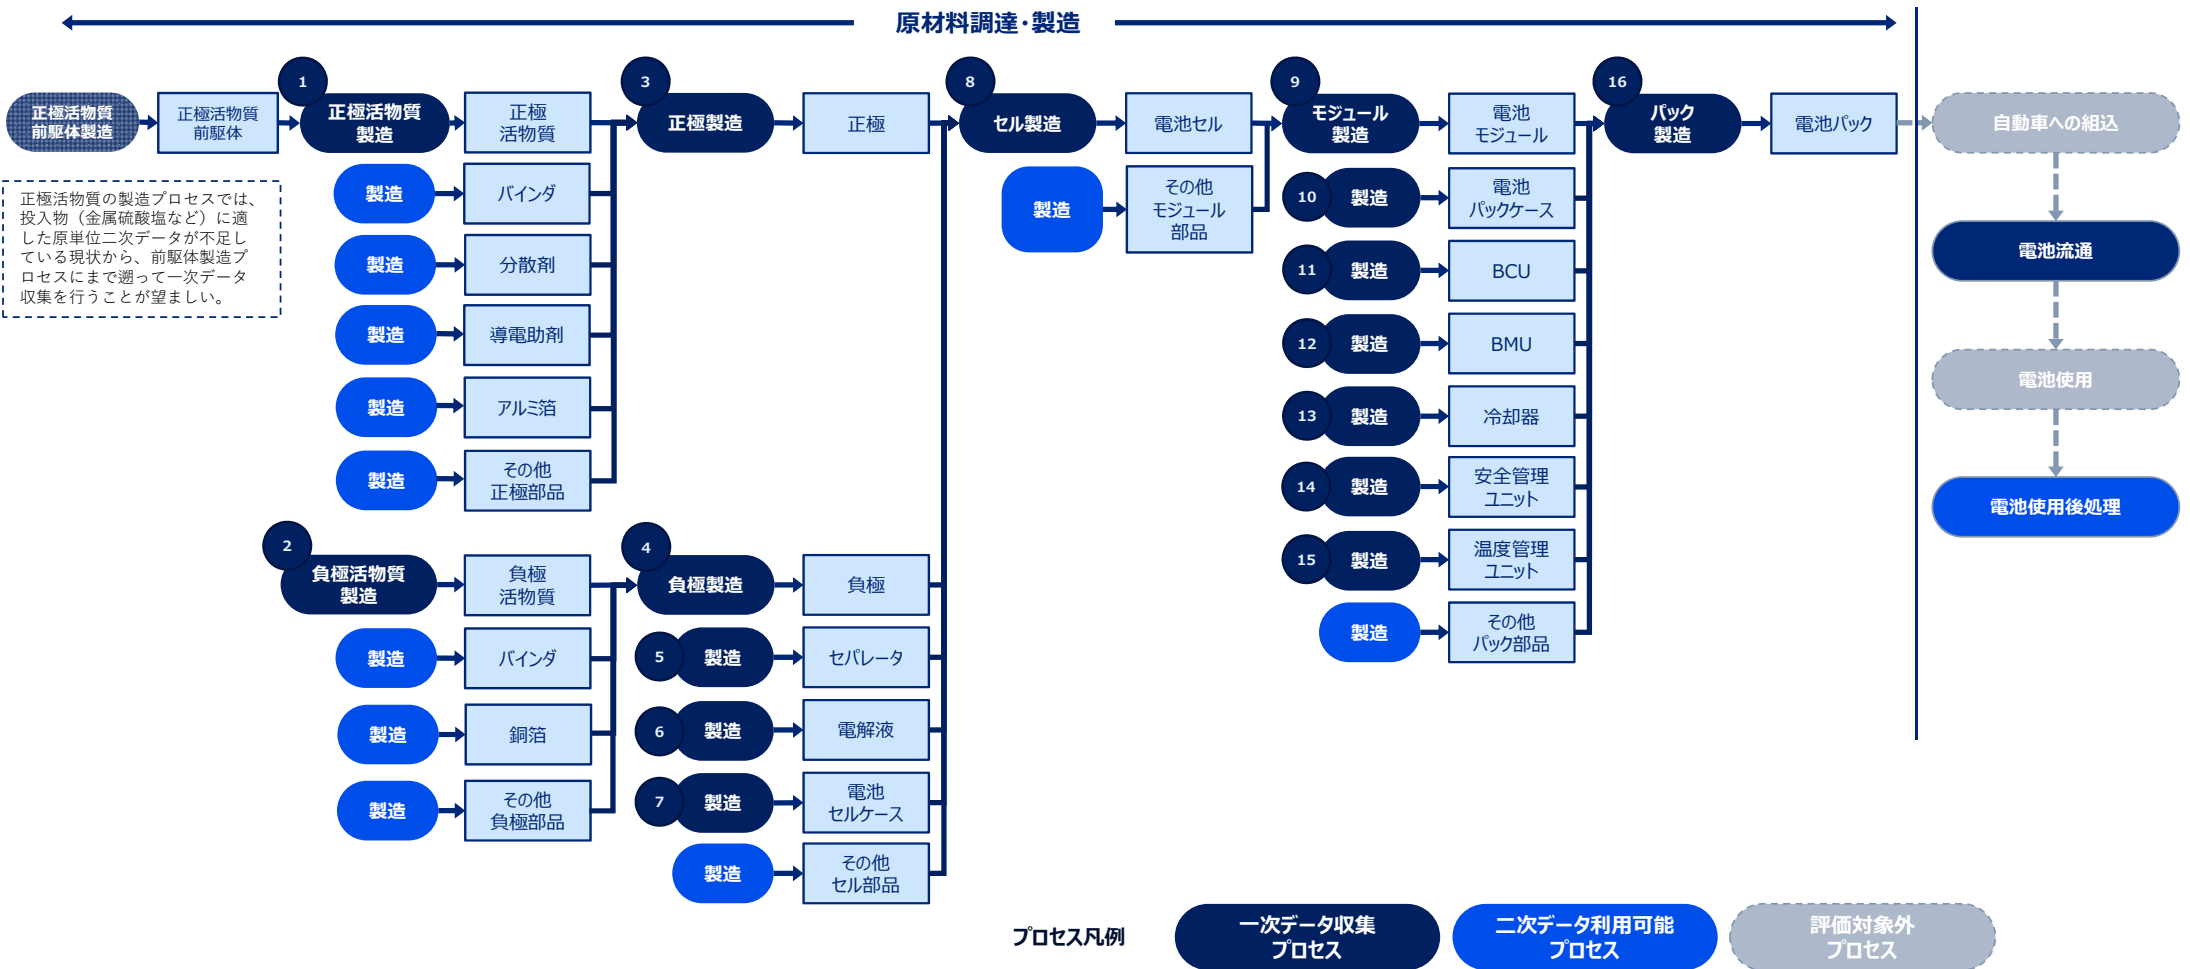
原材料調達・製造

正極活物質前駆体製造
正極活物質前駆体
1
正極活物質製造
正極活物質
3
正極製造
正極
8
セル製造
電池セル
9
モジュール製造
電池モジュール
16
パック製造
電池パック
自動車への組込

正極活物質の製造プロセスでは、投入物（金属硫酸塩など）に適した原単位二次データが不足している現状から、前駆体製造プロセスにまで遡って一次データ収集を行うことが望ましい。

製造
バインダ
製造
分散剤
製造
導電助剤
製造
アルミ箔
製造
その他正極部品

製造
その他モジュール部品

10
製造
電池パックケース
11
製造
BCU
12
製造
BMU
13
製造
冷却器
14
製造
安全管理ユニット
15
製造
温度管理ユニット
製造
その他パック部品

電池流通
電池使用
電池使用後処理

2
負極活物質製造
負極活物質
4
負極製造
負極
製造
バインダ
5
製造
セパレータ
製造
銅箔
6
製造
電解液
製造
その他負極部品
7
製造
電池セルケース
製造
その他セル部品

プロセス凡例
一次データ収集プロセス
二次データ利用可能プロセス
評価対象外プロセス